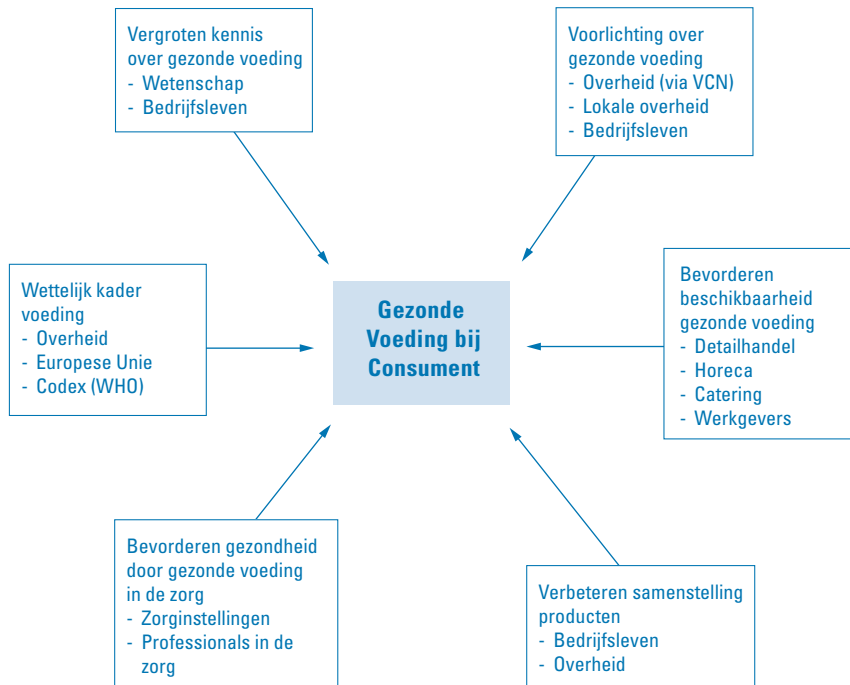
Vergroten kennis over gezonde voeding
- Wetenschap
- Bedrijfsleven

Voorlichting over gezonde voeding
- Overheid (via VCN)
- Lokale overheid
- Bedrijfsleven

Wettelijk kader voeding
- Overheid
- Europese Unie
- Codex (WHO)

Gezonde Voeding bij Consument

Bevorderen beschikbaarheid gezonde voeding
- Detailhandel
- Horeca
- Catering
- Werkgevers

Bevorderen gezondheid door gezonde voeding in de zorg
- Zorginstellingen
- Professionals in de zorg

Verbeteren samenstelling producten
- Bedrijfsleven
- Overheid